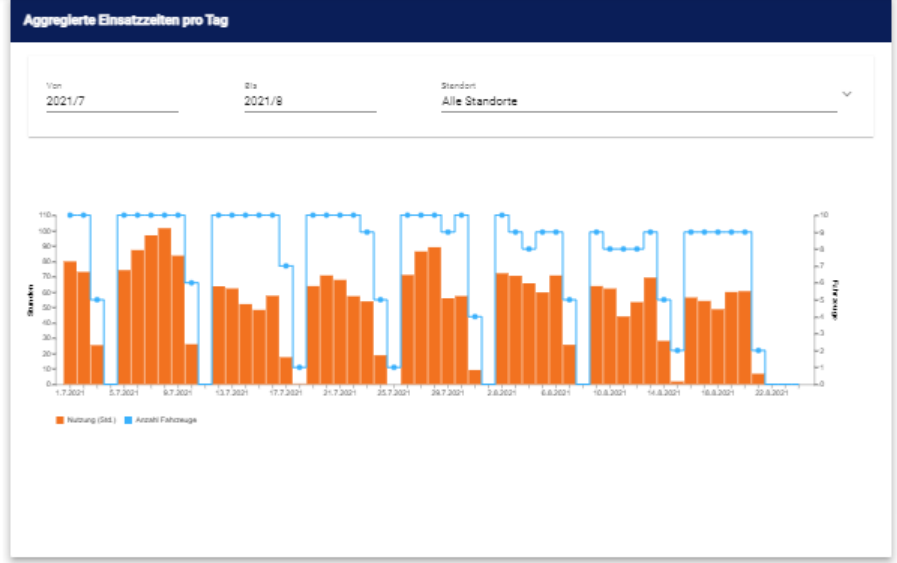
Aggregierte Einsatzzeiten pro Tag

Von
2021/7

Bis
2021/8

Standort
Alle Standorte

110
100
90
80
70
60
50
40
30
20
10
0

Stunden

10
9
8
7
6
5
4
3
2
1
0

Fahrzeuge

1.7.2021
5.7.2021
9.7.2021
13.7.2021
17.7.2021
21.7.2021
25.7.2021
29.7.2021
2.8.2021
6.8.2021
10.8.2021
14.8.2021
18.8.2021
22.8.2021

Nutzung (Std.)
Anzahl Fahrzeuge